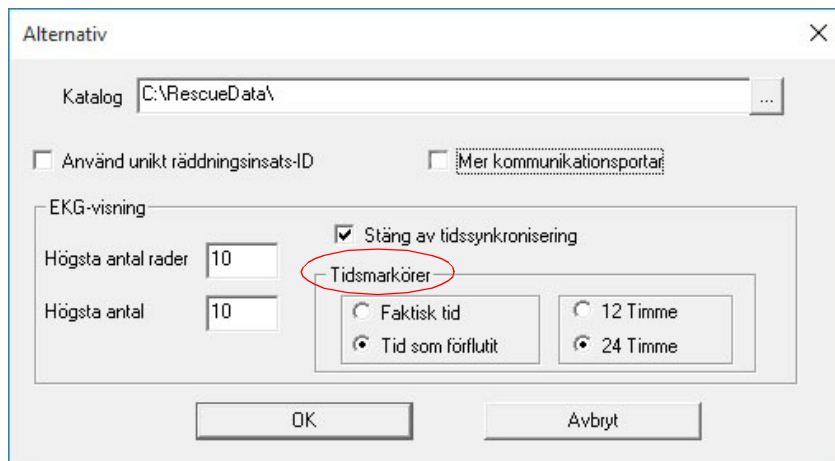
Alternativ

Katalog C:\RescueData\ ...

Använd unikt räddningsinsats-ID

Mer kommunikationsportar

EKG-visning

Stäng av tidssynkronisering

Högsta antal rader 10

Tidsmarkörer

Högsta antal 10

Faktisk tid

Tid som förflutit

12 Timme

24 Timme

OK

Avbryt